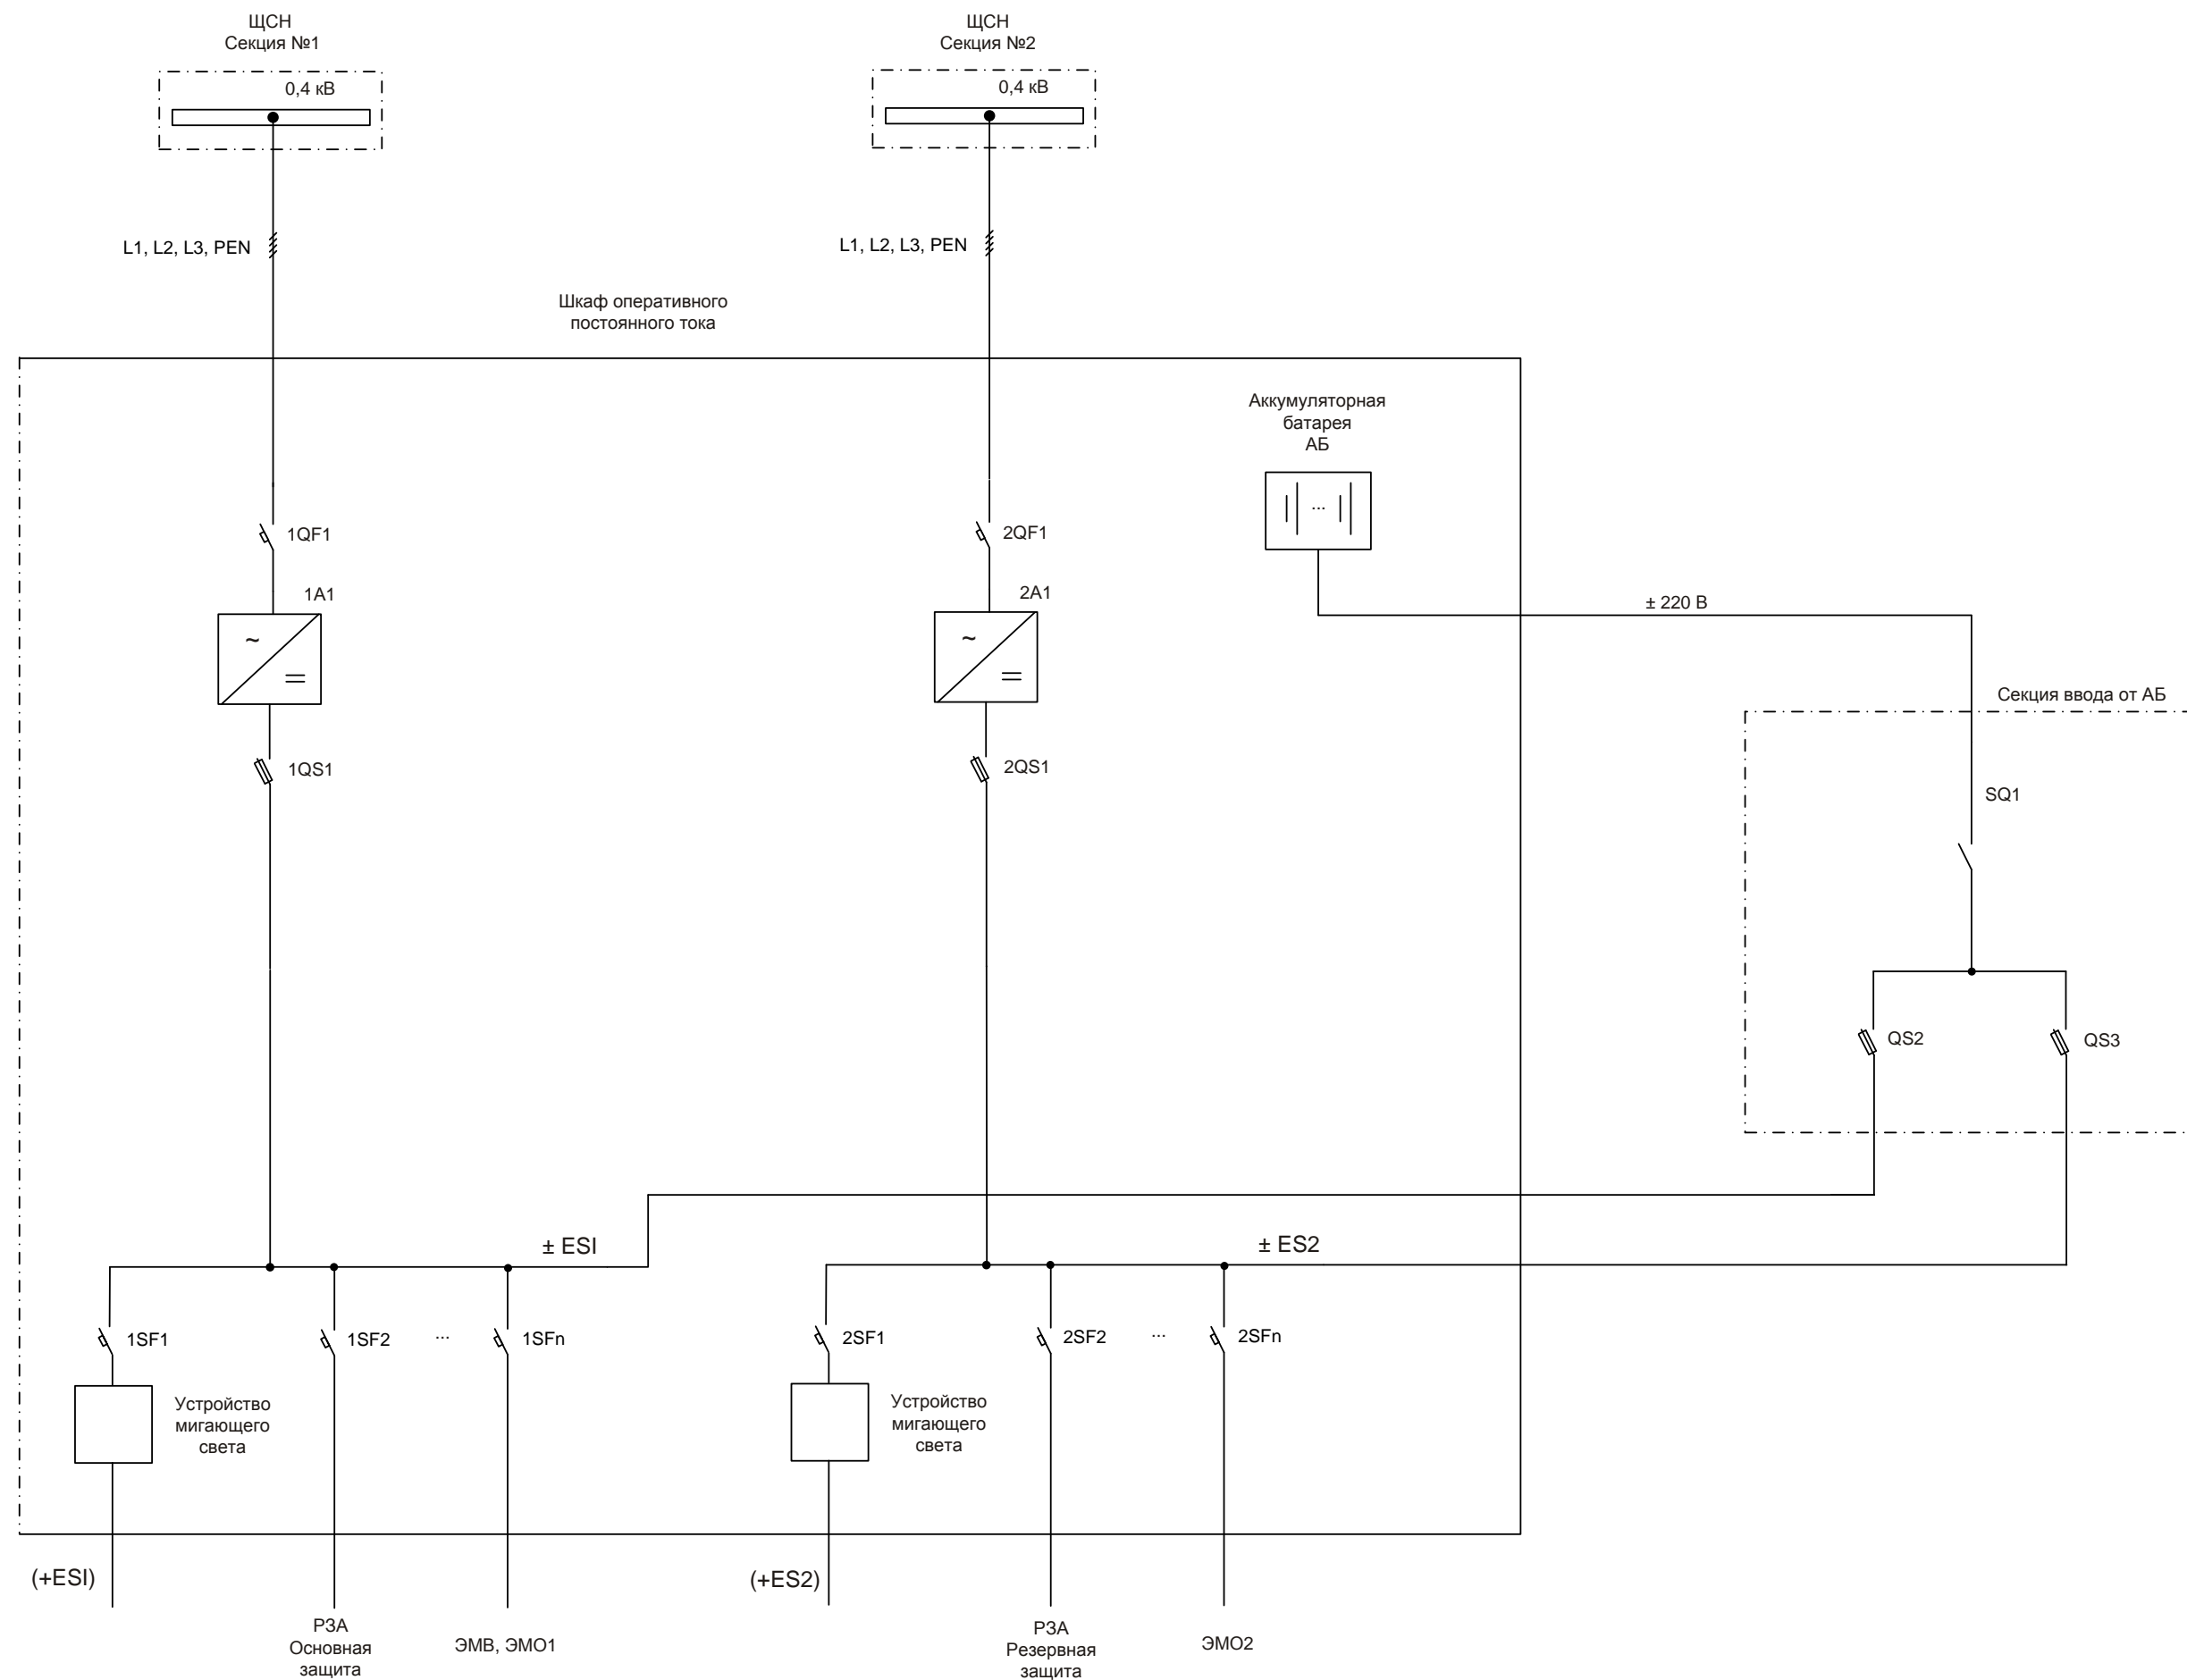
ЩСН
Секция №1

0,4 кВ

ЩСН
Секция №2

0,4 кВ

L1, L2, L3, PEN

L1, L2, L3, PEN

Шкаф оперативного постоянного тока

Аккумуляторная батарея АБ

1QF1

2QF1

1A1

2A1

~

=

~

=

± 220 В

Секция ввода от АБ

1QS1

2QS1

SQ1

QS2

QS3

± ESI

± ES2

1SF1

1SF2

...

1SFn

2SF1

2SF2

...

2SFn

Устройство мигающего света

Устройство мигающего света

(+ESI)

(+ES2)

РЗА
Основная
защита

ЭМВ, ЭМО1

РЗА
Резервная
защита

ЭМО2